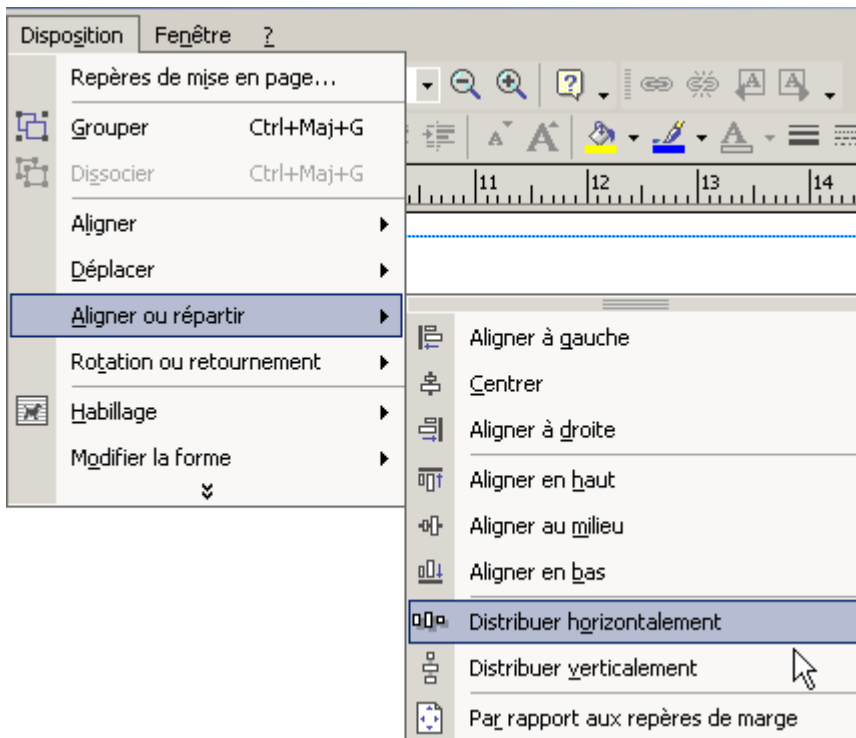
Disposition Fenêtre ?

Repères de mise en page...
Grouper Ctrl+Maj+G
Dissocier Ctrl+Maj+G
Aligner
Déplacer
Aligner ou répartir
Rotation ou retournement
Habillage
Modifier la forme

11 12 13 14

Aligner à gauche
Centrer
Aligner à droite
Aligner en haut
Aligner au milieu
Aligner en bas
Distribuer horizontalement
Distribuer verticalement
Par rapport aux repères de marge